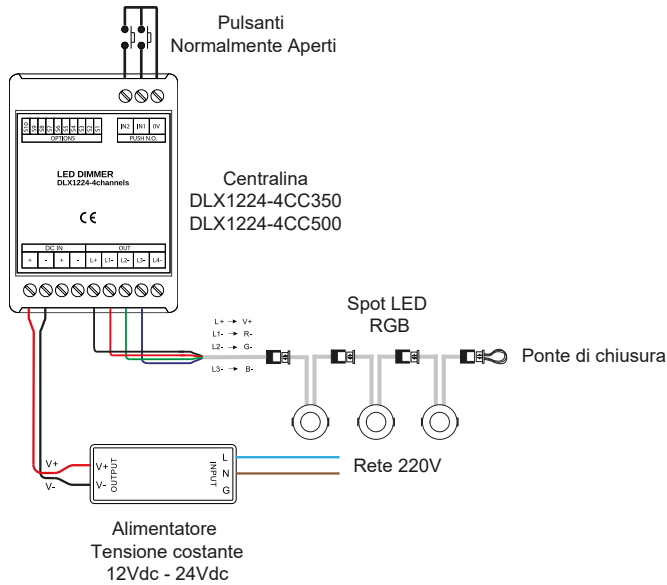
Pulsanti
Normalmente Aperti

OPTIONS

IN2 IN1 0V
PUSH N.O.

LED DIMMER
DLX1224-4channels

CE

DC IN
+ - + -

OUT
L+ L1- L2- L3- L4-

Centralina
DLX1224-4CC350
DLX1224-4CC500

Spot LED
RGB

L+ → V+
L1- → R-
L2- → G-
L3- → B-

Ponte di chiusura

V+
V-

V+
V-
OUTPUT

INPUT
L
N
G

Rete 220V

Alimentatore
Tensione costante
12Vdc - 24Vdc